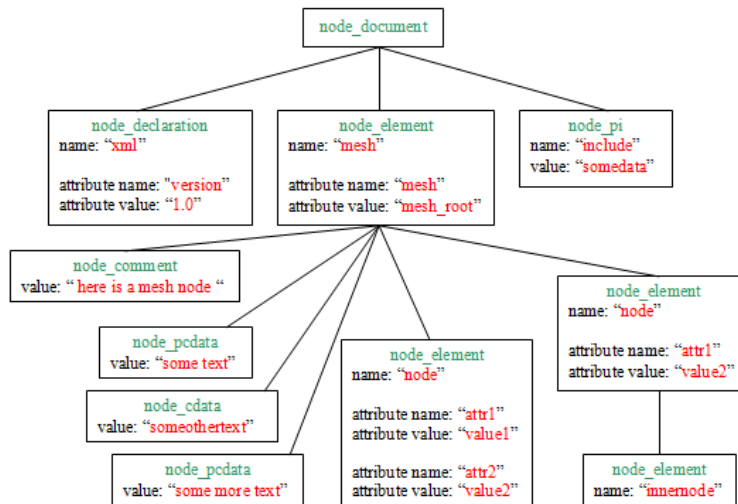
node_document

node_declaration
name: “xml”

attribute name: "version"
attribute value: “1.0”

node_element
name: “mesh”

attribute name: “mesh”
attribute value: “mesh_root”

node_pi
name: “include”
value: “somedata”

node_comment
value: “ here is a mesh node “

node_pcdata
value: “some text”

node_cdata
value: “someothertext”

node_pcdata
value: “some more text”

node_element
name: “node”

attribute name: “attr1”
attribute value: “value1”

attribute name: “attr2”
attribute value: “value2”

node_element
name: “node”

attribute name: “attr1”
attribute value: “value2”

node_element
name: “innernode”